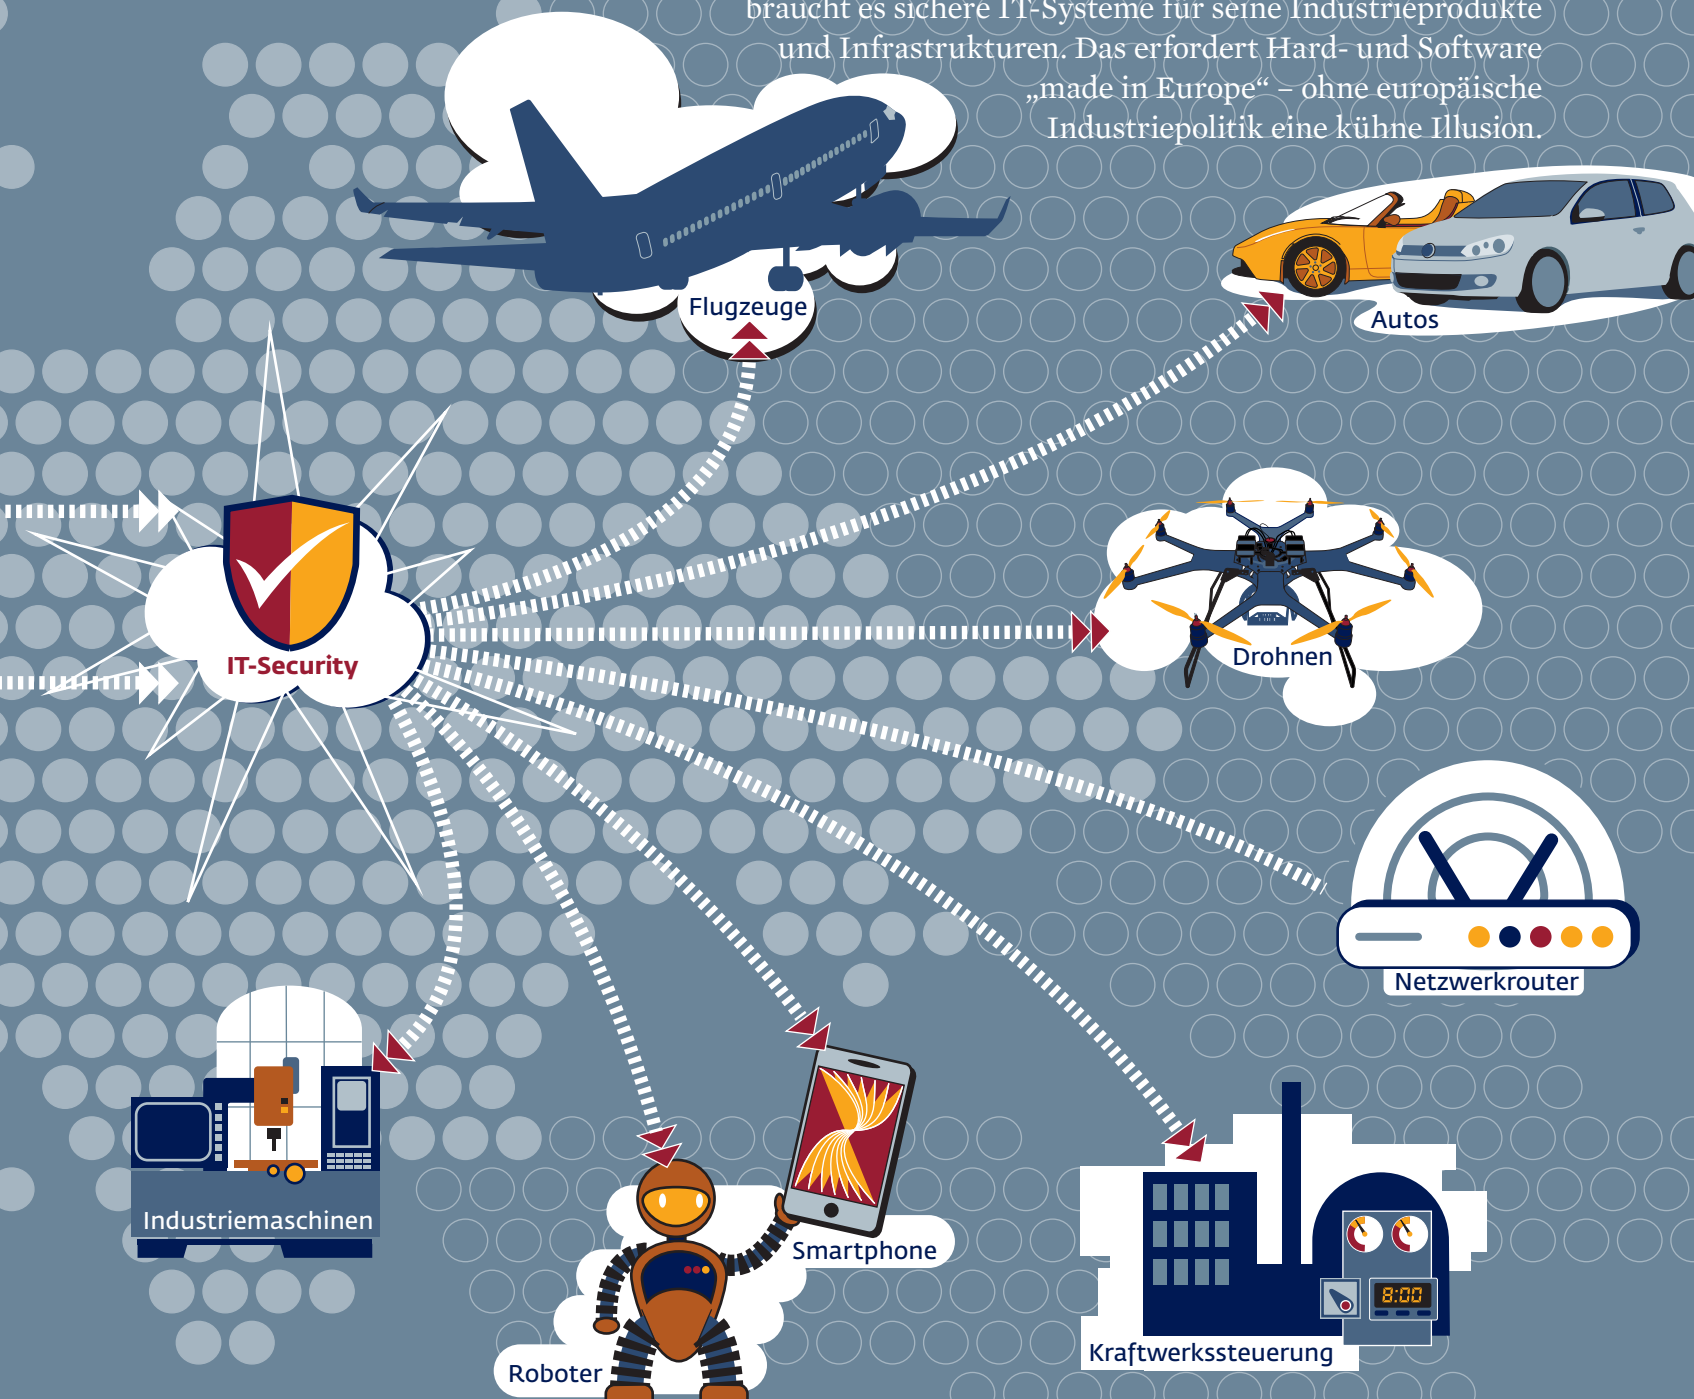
braucht es sichere IT-Systeme für seine Industrieprodukte und Infrastrukturen. Das erfordert Hard- und Software „made in Europe“ – ohne europäische Industriepolitik eine kühne Illusion.

Flugzeuge

Autos

IT-Security

Drohnen

Netzwerkrouter

Industriemaschinen

Smartphone

Roboter

8:00

Kraftwerkssteuerung